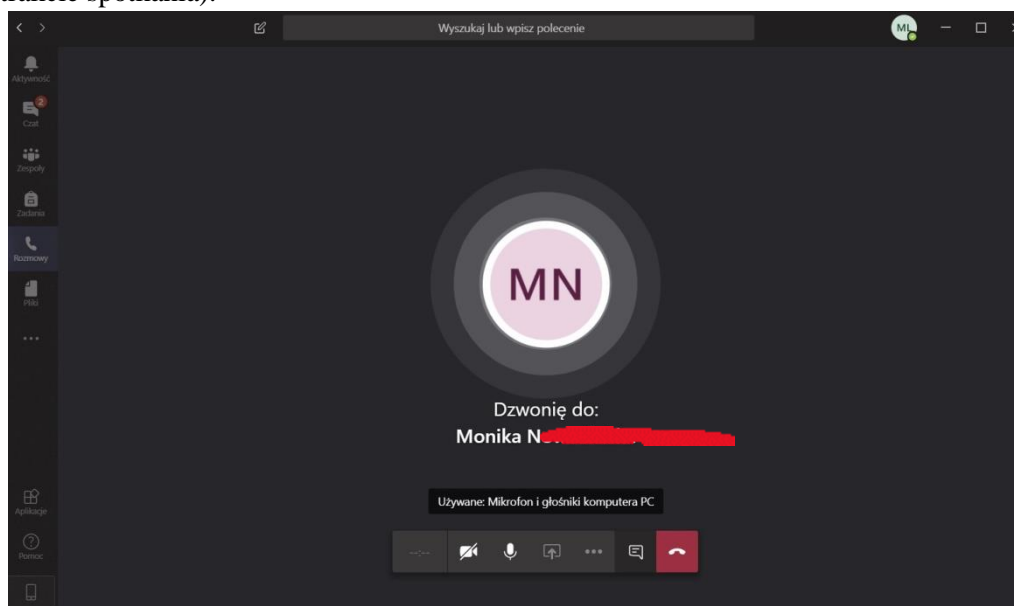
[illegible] spotkania).

Wyszukaj lub wpisz polecenie

ML

Aktywność

2

Czat

Zespoły

Zadania

Rozmowy

Pliki

...

MN

Dzwonię do:

Monika N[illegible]

Używane: Mikrofon i głośniki komputera PC

Aplikacje

Pomoc

--:--

•••